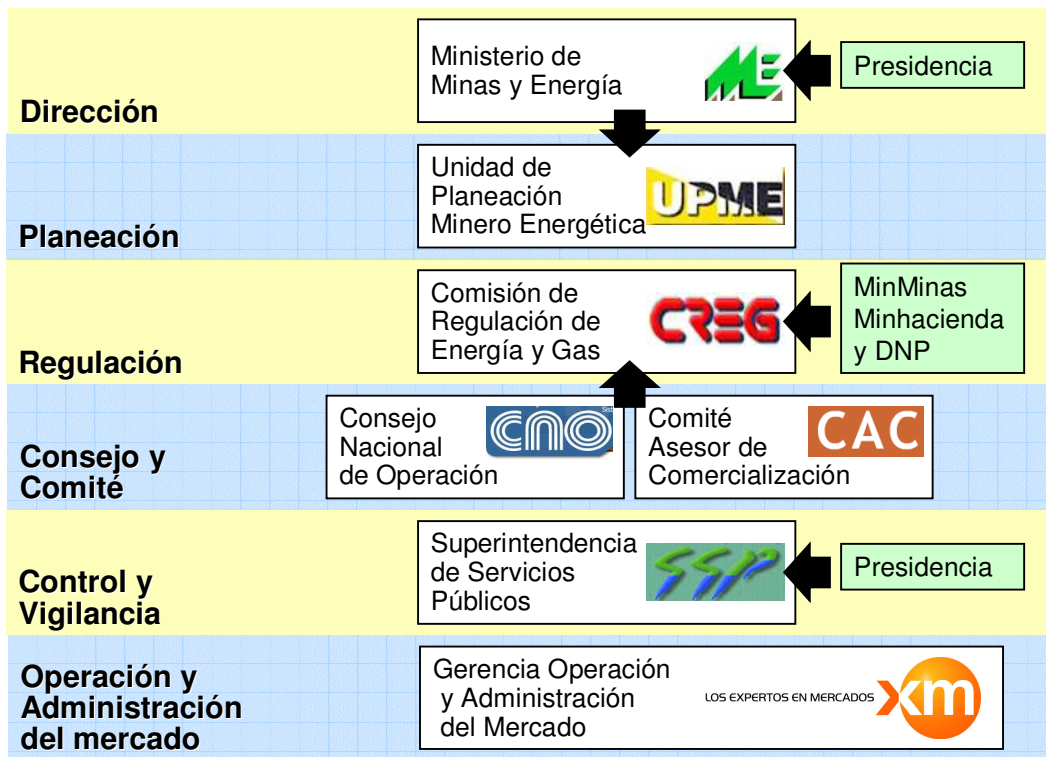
Dirección

Ministerio de Minas y Energía

ME

Presidencia

Planeación

Unidad de Planeación Minero Energética

UPME

Regulación

Comisión de Regulación de Energía y Gas

CREG

MinMinas Minhacienda y DNP

Consejo y Comité

Consejo Nacional de Operación

CNO

Comité Asesor de Comercialización

CAC

Control y Vigilancia

Superintendencia de Servicios Públicos

SSP

Presidencia

Operación y Administración del mercado

Gerencia Operación y Administración del Mercado

LOS EXPERTOS EN MERCADOS xm